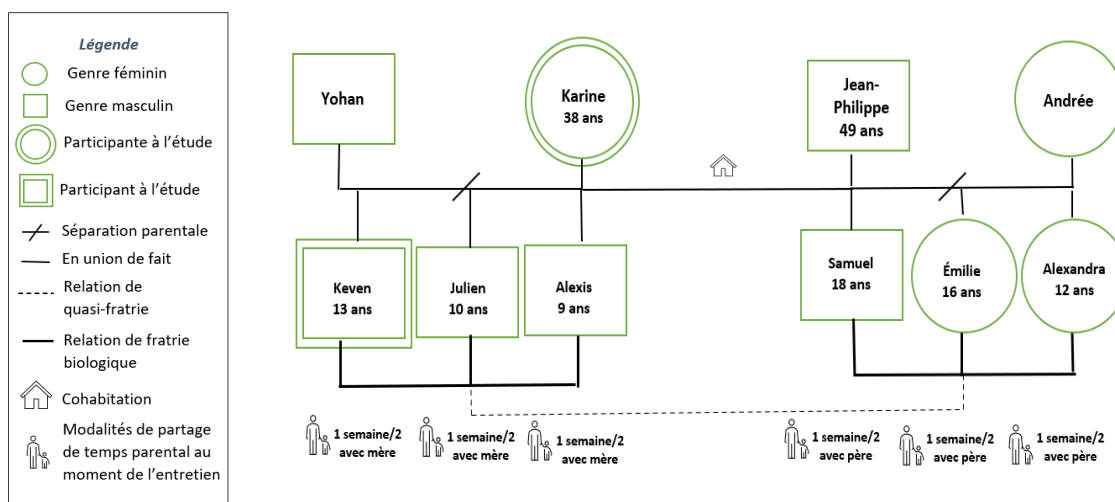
Légende
Genre féminin
Genre masculin
Participante à l'étude
Participant à l'étude
Séparation parentale
En union de fait
Relation de quasi-fratrie
Relation de fratrie biologique
Cohabitation
Modalités de partage de temps parental au moment de l'entretien

Yohan
Karine
38 ans
Jean-Philippe
49 ans
Andrée

Keven
13 ans
Julien
10 ans
Alexis
9 ans
Samuel
18 ans
Émilie
16 ans
Alexandra
12 ans

1 semaine/2 avec mère
1 semaine/2 avec mère
1 semaine/2 avec mère
1 semaine/2 avec père
1 semaine/2 avec père
1 semaine/2 avec père